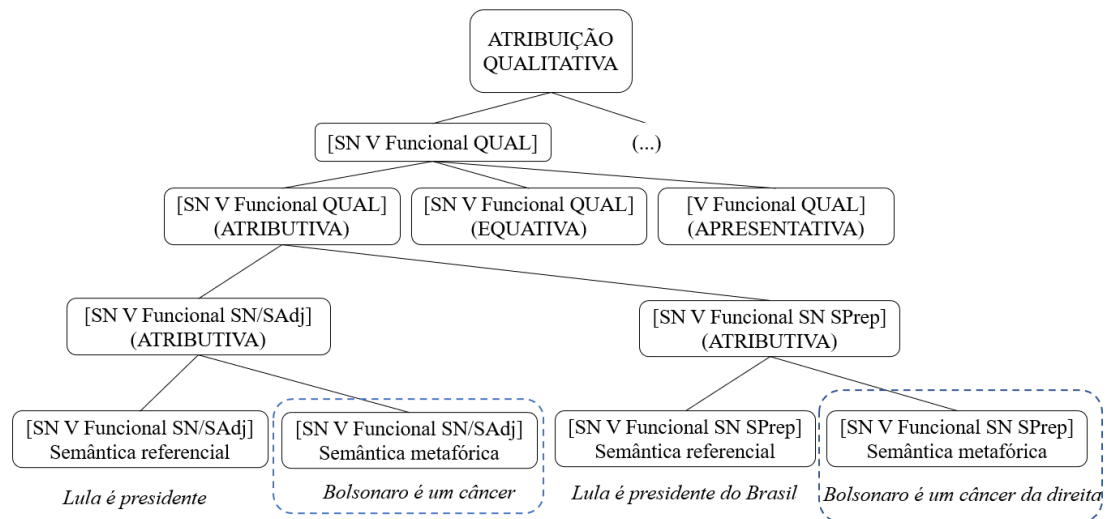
ATRIBUIÇÃO QUALITATIVA

[SN V Funcional QUAL]

(...)

[SN V Funcional QUAL] (ATRIBUTIVA)

[SN V Funcional QUAL] (EQUATIVA)

[V Funcional QUAL] (APRESENTATIVA)

[SN V Funcional SN/SAdj] (ATRIBUTIVA)

[SN V Funcional SN SPrep] (ATRIBUTIVA)

[SN V Funcional SN/SAdj] Semântica referencial

[SN V Funcional SN/SAdj] Semântica metafórica

[SN V Funcional SN SPrep] Semântica referencial

[SN V Funcional SN SPrep] Semântica metafórica

*Lula é presidente*

*Bolsonaro é um câncer*

*Lula é presidente do Brasil*

*Bolsonaro é um câncer da direita*